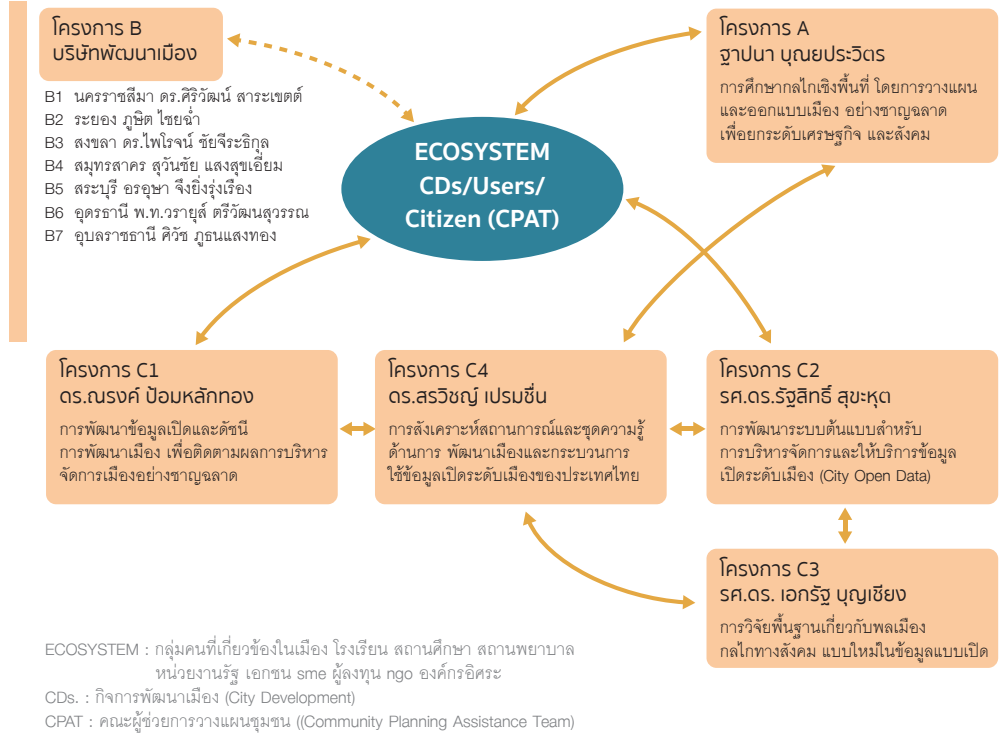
โครงการ B
บริษัทพัฒนาเมือง

B1 นครราชสีมา ดร.ศิริวัฒน์ สาระเขตต์
B2 ระยอง ภูษิต ไชยจ่ำ
B3 สงขลา ดร.ไพโรจน์ ชัยจีระธิกุล
B4 สมุทรสาคร สุวันชัย แสงสุขเอี่ยม
B5 สระบุรี อรอุษา จึงยิ่งรุ่งเรือง
B6 อุดรธานี พ.ท.วรายุส์ ตรีวัฒนสุวรรณ
B7 อุบลราชธานี ศิวัช ภูธนแสงทอง

โครงการ A
ฐาปนา บุณยประวิตร
การศึกษากลไกเชิงพื้นที่ โดยการวางแผนและออกแบบเมือง อย่างชาญฉลาด เพื่อยกระดับเศรษฐกิจ และสังคม

ECOSYSTEM
CDs/Users/
Citizen (CPAT)

โครงการ C1
ดร.ณรงค์ ป้อมหลักทอง
การพัฒนาข้อมูลเปิดและดัชนีการพัฒนาเมือง เพื่อติดตามผลการบริหารจัดการเมืองอย่างชาญฉลาด

โครงการ C4
ดร.สรวิชญ์ เปรมชื่น
การสังเคราะห์สถานการณ์และชุดความรู้ด้านการ พัฒนาเมืองและกระบวนการใช้ข้อมูลเปิดระดับเมืองของประเทศไทย

โครงการ C2
รศ.ดร.รัฐสิทธิ์ สุขะหุต
การพัฒนาระบบต้นแบบสำหรับการบริหารจัดการและให้บริการข้อมูลเปิดระดับเมือง (City Open Data)

โครงการ C3
รศ.ดร. เอกรัฐ บุญเชียง
การวิจัยพื้นฐานเกี่ยวกับพลเมือง กลไกทางสังคม แบบใหม่ในข้อมูลแบบเปิด

ECOSYSTEM : กลุ่มคนที่เกี่ยวข้องในเมือง โรงเรียน สถานศึกษา สถานพยาบาล หน่วยงานรัฐ เอกชน sme ผู้ลงทุน ngo องค์กรอิศระ
CDs. : กิจการพัฒนาเมือง (City Development)
CPAT : คณะผู้ช่วยการวางแผนชุมชน ((Community Planning Assistance Team)